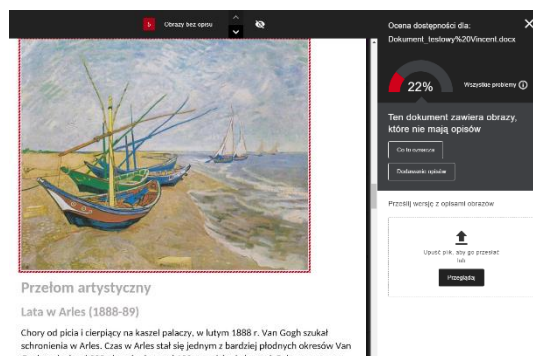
Obrazy bez opisu

Ocena dostępności dla:
Dokument_testowy%20Vincent.docx

22%

Wszystkie problemy

Ten dokument zawiera obrazy, które nie mają opisów

Co to oznacza

Dodawanie opisów

Prześlij wersję z opisami obrazów

Upuść plik, aby go przesłać lub

Przeglądaj

Przełom artystyczny

Lata w Arles (1888-89)

Chory od picia i cierpiący na kaszel palaczy, w lutym 1888 r. Van Gogh szukał schronienia w Arles. Czas w Arles stał się jednym z bardziej płodnych okresów Van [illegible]